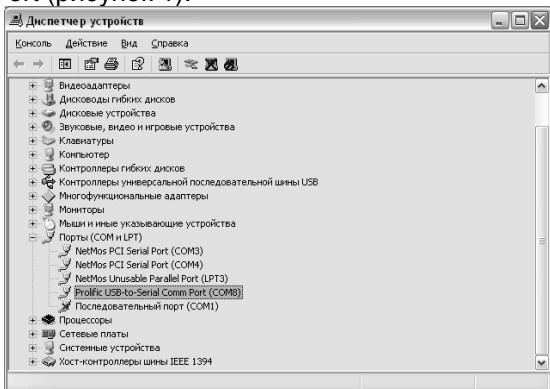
ок (рисунок 4).

Диспетчер устройств

Консоль Действие Вид Справка

Видеоадаптеры
Дисководы гибких дисков
Дисковые устройства
Звуковые, видео и игровые устройства
Клавиатуры
Компьютер
Контроллеры гибких дисков
Контроллеры универсальной последовательной шины USB
Многофункциональные адаптеры
Мониторы
Мыши и иные указывающие устройства
Порты (COM и LPT)
NetMos PCI Serial Port (COM3)
NetMos PCI Serial Port (COM4)
NetMos Unusable Parallel Port (LPT3)
Prolific USB-to-Serial Comm Port (COM8)
Последовательный порт (COM1)
Процессоры
Сетевые платы
Системные устройства
Хост-контроллеры шины IEEE 1394